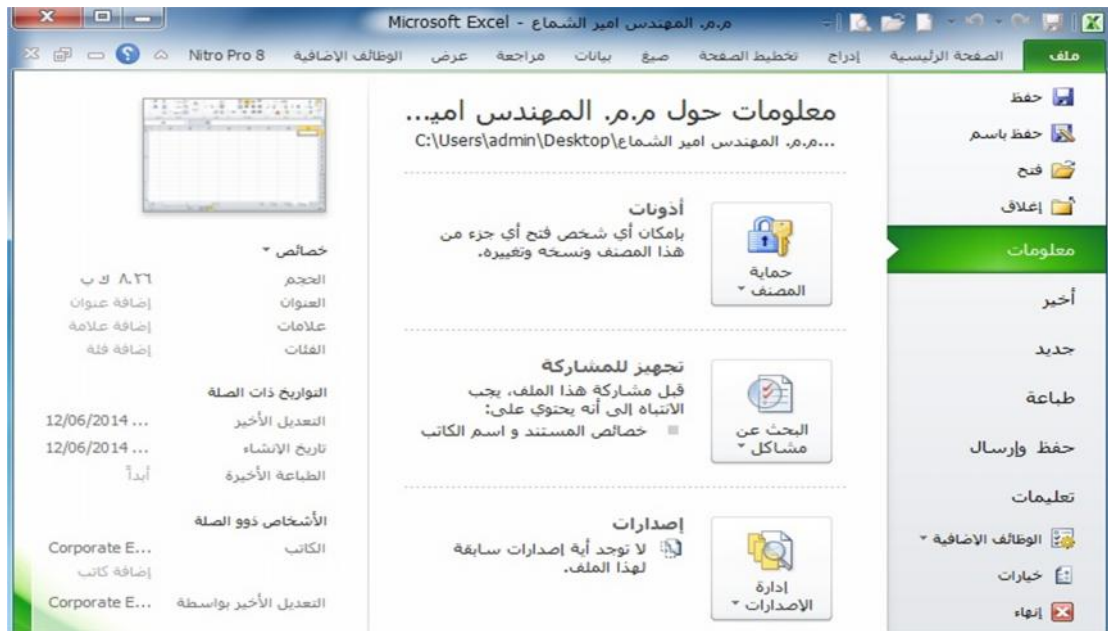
م.م. المهندس امير الشماع - Microsoft Excel

ملف | الصفحة الرئيسية | إدراج | تخطيط الصفحة | صيغ | بيانات | مراجعة | عرض | الوظائف الإضافية | Nitro Pro 8

حفظ
حفظ باسم
فتح
إغلاق
معلومات
أخير
جديد
طباعة
حفظ وإرسال
تعليمات
الوظائف الإضافية
خيارات
إنهاء

معلومات حول م.م. المهندس امي...
C:\Users\admin\Desktop\م.م. المهندس امير الشماع...

حماية المصنف

أذونات
بإمكان أي شخص فتح أي جزء من هذا المصنف ونسخه وتغييره.

البحث عن مشاكل

تجهيز للمشاركة
قبل مشاركة هذا الملف، يجب الانتباه إلى أنه يحتوي على:
خصائص المستند و اسم الكاتب

إدارة الإصدارات

إصدارات
لا توجد أية إصدارات سابقة لهذا الملف.

خصائص

| | |
|---|---|
| الحجم | ٨.٢٦ ك ب |
| العنوان | إضافة عنوان |
| علامات | إضافة علامة |
| الفئات | إضافة فئة |

التواريخ ذات الصلة

| | |
|---|---|
| التعديل الأخير | 12/06/2014 ... |
| تاريخ الانشاء | 12/06/2014 ... |
| الطباعة الأخيرة | أبداً |

الأشخاص ذوو الصلة

| | |
|---|---|
| الكاتب | Corporate E... |
| | إضافة كاتب |
| التعديل الأخير بواسطة | Corporate E... |